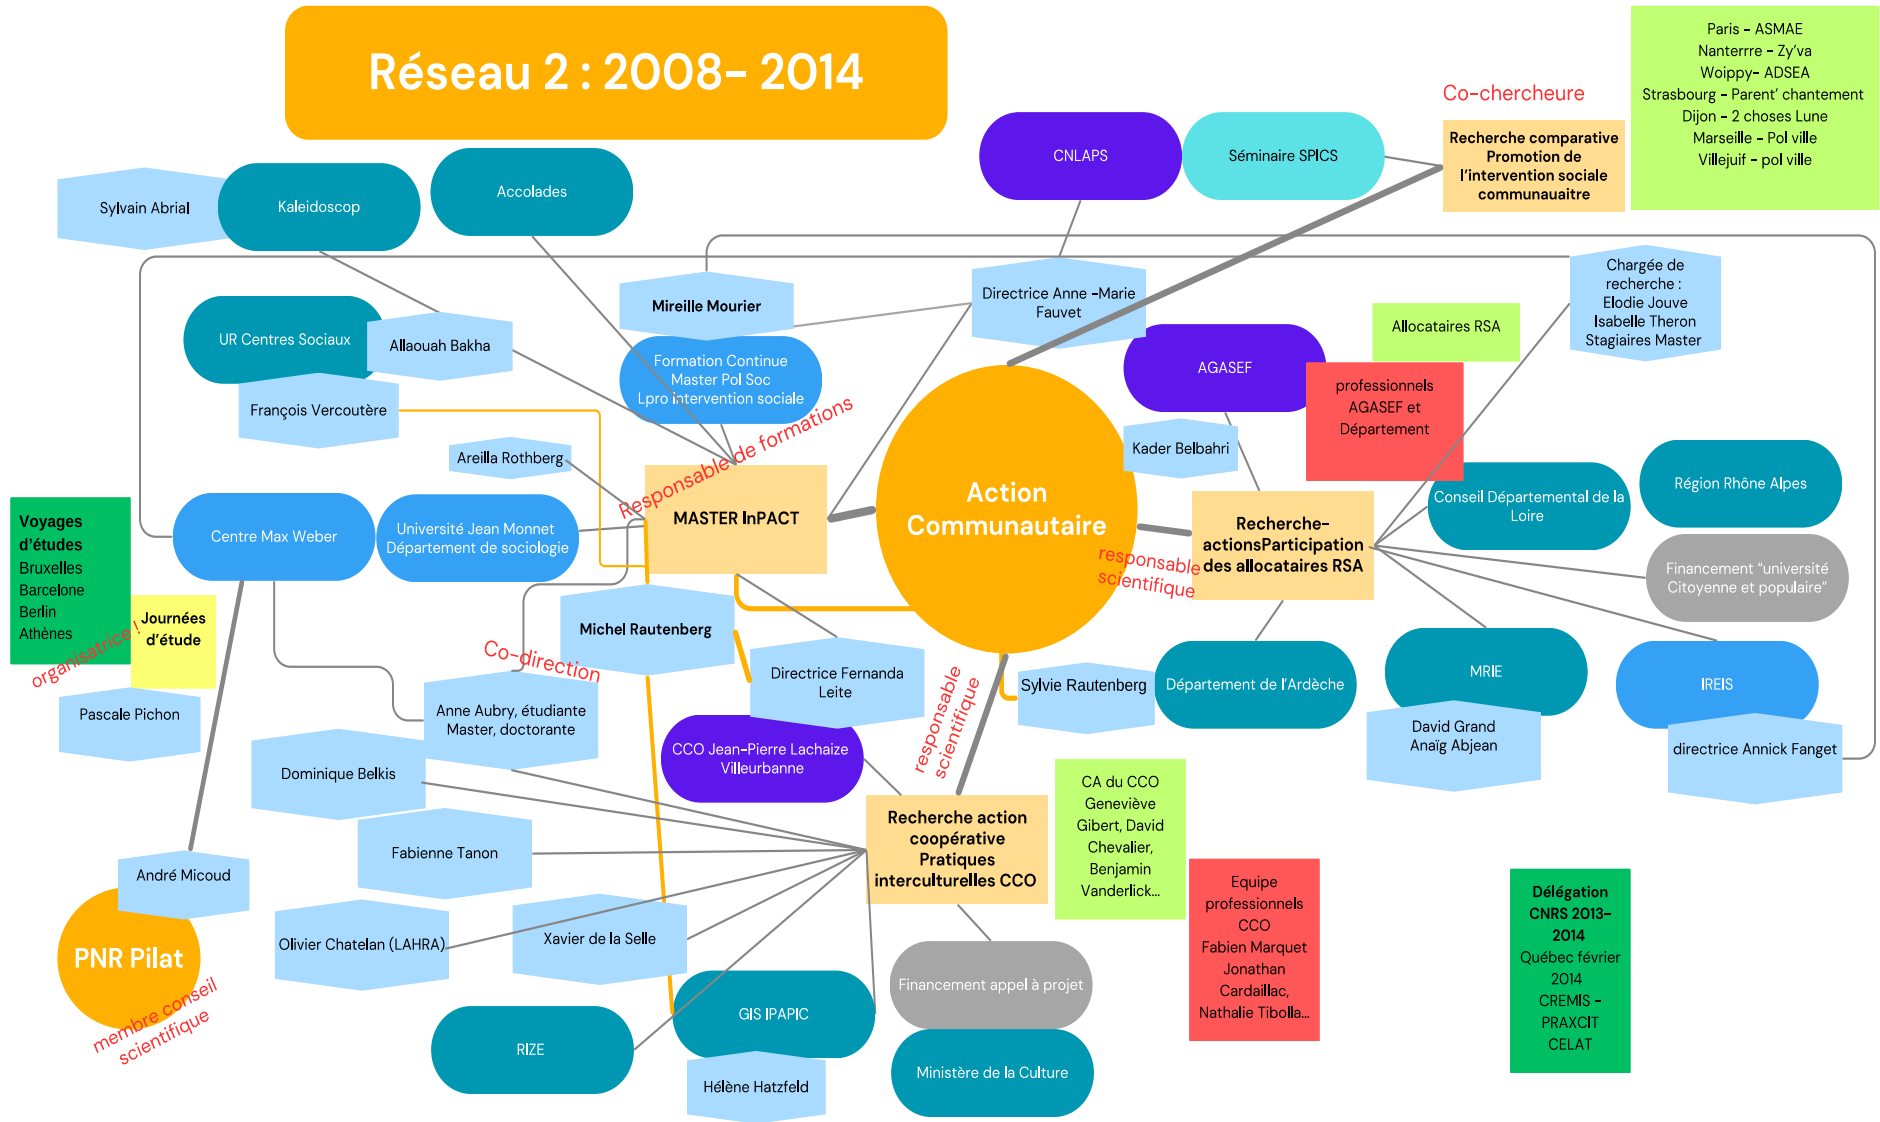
Réseau 2 : 2008- 2014

Paris - ASMAE
Nanterrre - Zy'va
Woippy- ADSEA
Strasbourg - Parent' chantement
Dijon - 2 choses Lune
Marseille - Pol ville
Villejuif - pol ville

Co-chercheure

Recherche comparative Promotion de l'intervention sociale communauaitre

CNLAPS

Séminaire SPICS

Sylvain Abrial

Kaleidoscop

Accolades

Mireille Mourier

Directrice Anne -Marie Fauvet

Chargée de recherche : Elodie Jouve Isabelle Theron Stagiaires Master

Allocataires RSA

UR Centres Sociaux

Allaouah Bakha

Formation Continue Master Pol Soc Lpro intervention sociale

AGASEF

professionnels AGASEF et Département

François Vercoutère

Responsable de formations

Kader Belbahri

Areilla Rothberg

Action Communautaire

Voyages d'études
Bruxelles
Barcelone
Berlin
Athènes

Centre Max Weber

Université Jean Monnet Département de sociologie

MASTER InPACT

Recherche-actionsParticipation des allocataires RSA

Conseil Départemental de la Loire

Région Rhône Alpes

responsable scientifique

Financement "université Citoyenne et populaire"

Journées d'étude

organisatrice !

Michel Rautenberg

Co-direction

Directrice Fernanda Leite

Pascale Pichon

Anne Aubry, étudiante Master, doctorante

Sylvie Rautenberg

Département de l'Ardèche

MRIE

IREIS

David Grand Anaïg Abjean

directrice Annick Fanget

CCO Jean-Pierre Lachaize Villeurbanne

responsable scientifique

Dominique Belkis

Recherche action coopérative Pratiques interculturelles CCO

CA du CCO Geneviève Gibert, David Chevalier, Benjamin Vanderlick...

Fabienne Tanon

André Micoud

Equipe professionnels CCO Fabien Marquet Jonathan Cardaillac, Nathalie Tibolla...

Délégation CNRS 2013-2014
Québec février 2014
CREMIS - PRAXCIT CELAT

PNR Pilat

Olivier Chatelan (LAHRA)

Xavier de la Selle

membre conseil scientifique

Financement appel à projet

GIS IPAPIC

RIZE

Hélène Hatzfeld

Ministère de la Culture